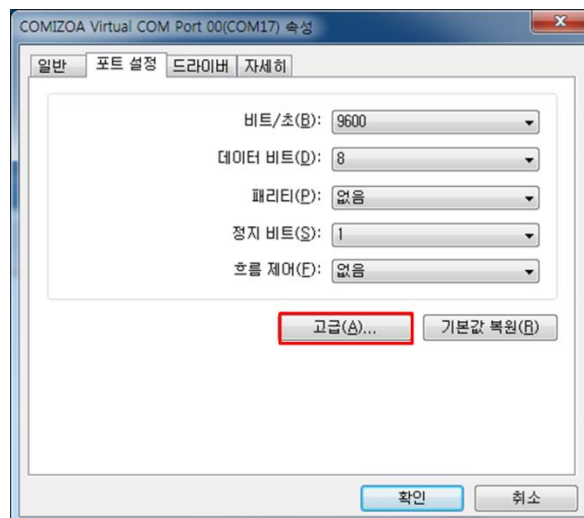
COMIZOA Virtual COM Port 00(COM17) 속성

일반 | 포트 설정 | 드라이버 | 자세히

비트/초(B): 9600

데이터 비트(D): 8

패리티(P): 없음

정지 비트(S): 1

흐름 제어(F): 없음

고급(A)...

기본값 복원(R)

확인

취소